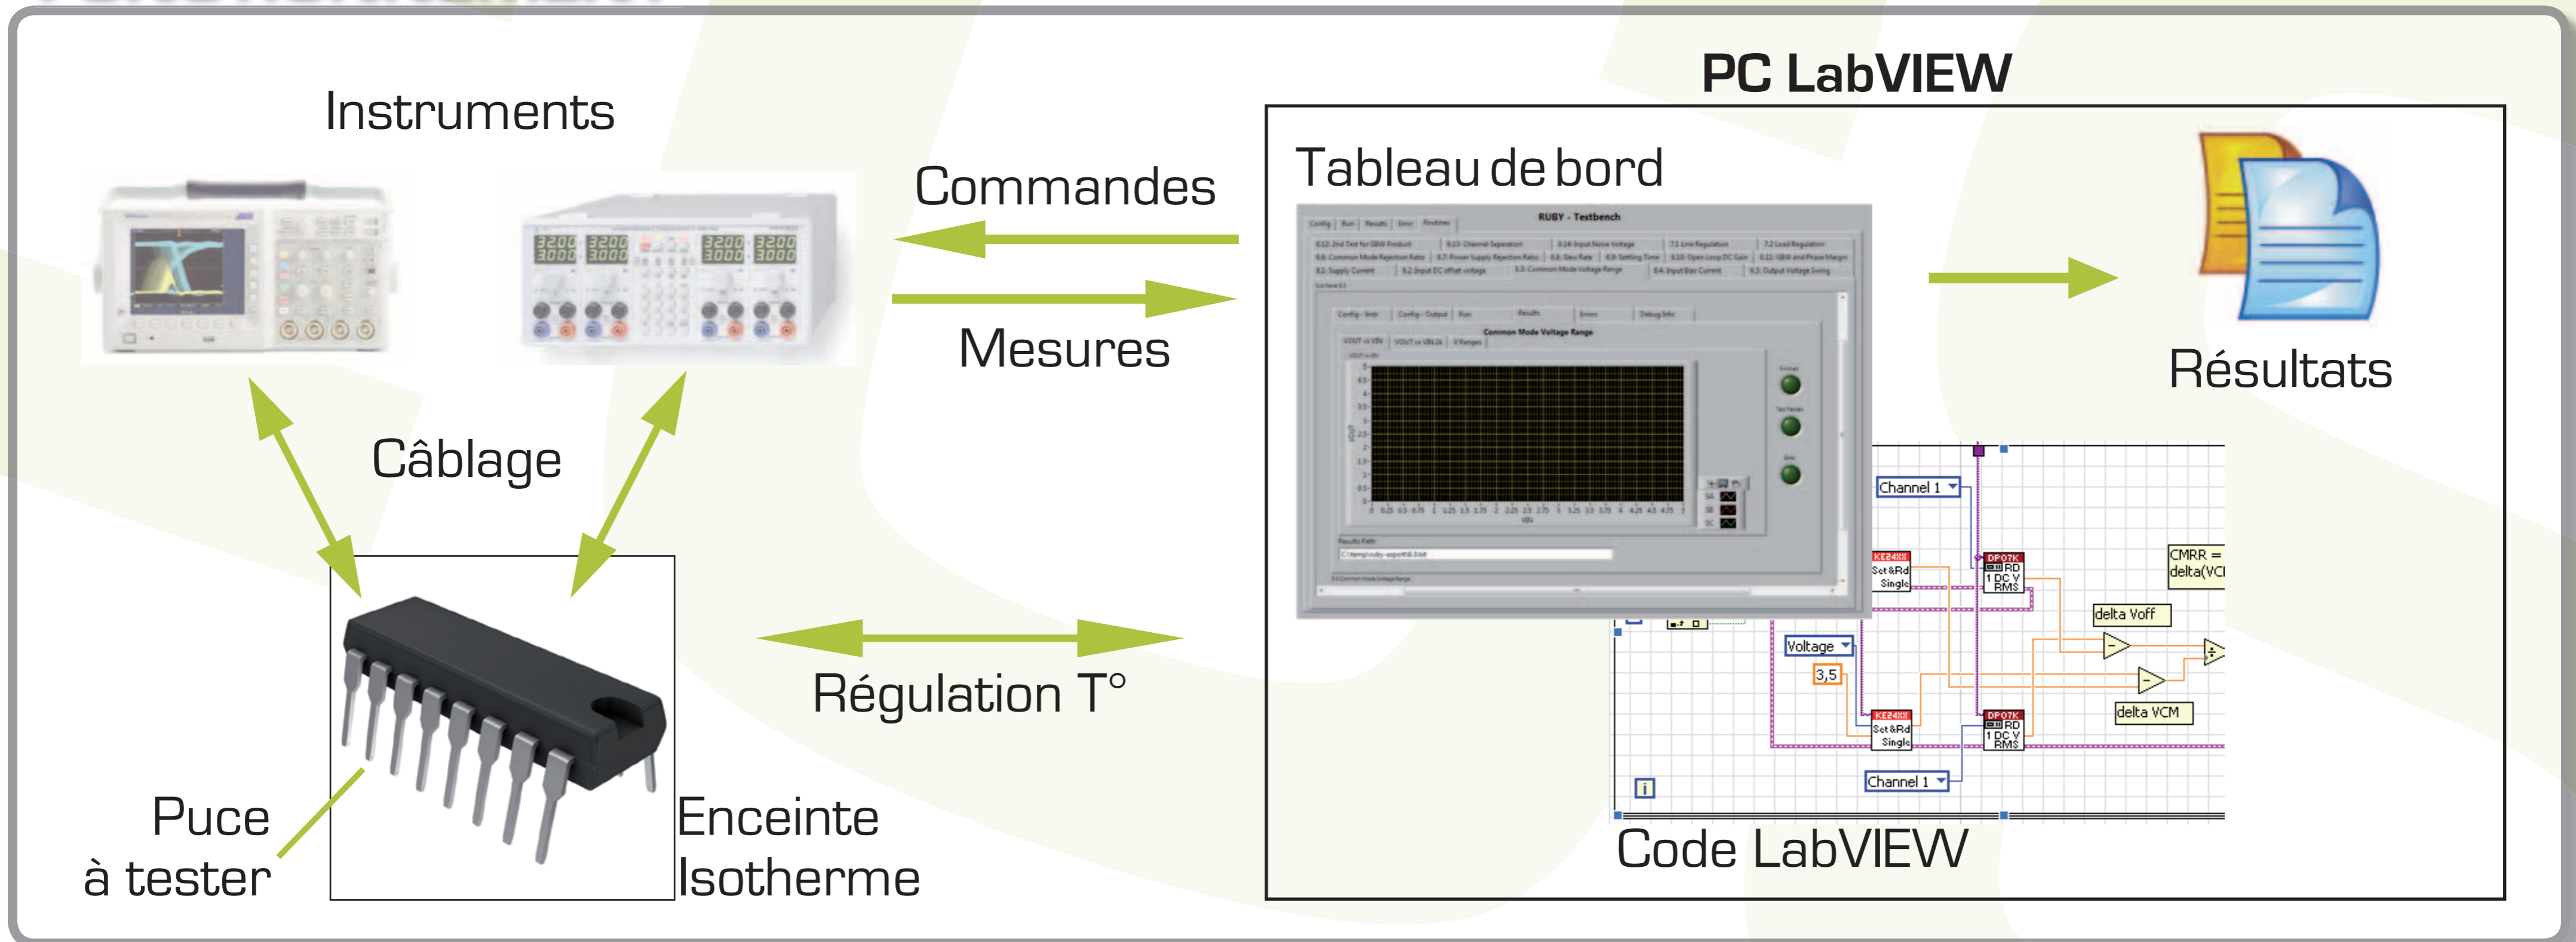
PC LabVIEW

Instruments

Commandes

Mesures

Tableau de bord

RUBY - Testbench

Common Mode Voltage Range

Résultats

Câblage

Channel 1

CMRR = delta(VC

KE24XX Set&Rd Single

DPO7K RD 1 DC V RMS

delta Voff

Voltage

3,5

delta VCM

Channel 1

Régulation T°

Puce à tester

Enceinte Isotherme

Code LabVIEW